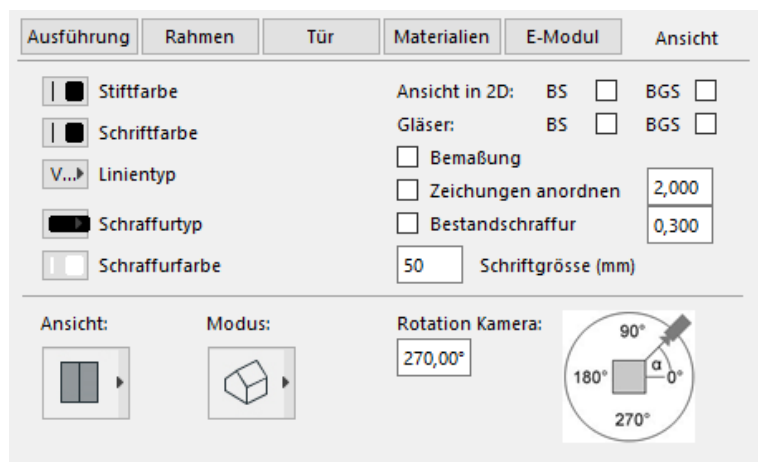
Ausführung | Rahmen | Tür | Materialien | E-Modul | Ansicht

Stiftfarbe
Schriftfarbe
V... Linientyp
Schraffurtyp
Schraffurfarbe

Ansicht in 2D: BS BGS
Gläser: BS BGS
Bemaßung
Zeichungen anordnen 2,000
Bestandschraffur 0,300
50 Schriftgrösse (mm)

Ansicht:
Modus:
Rotation Kamera:
270,00°

90°
180°
α
0°
270°